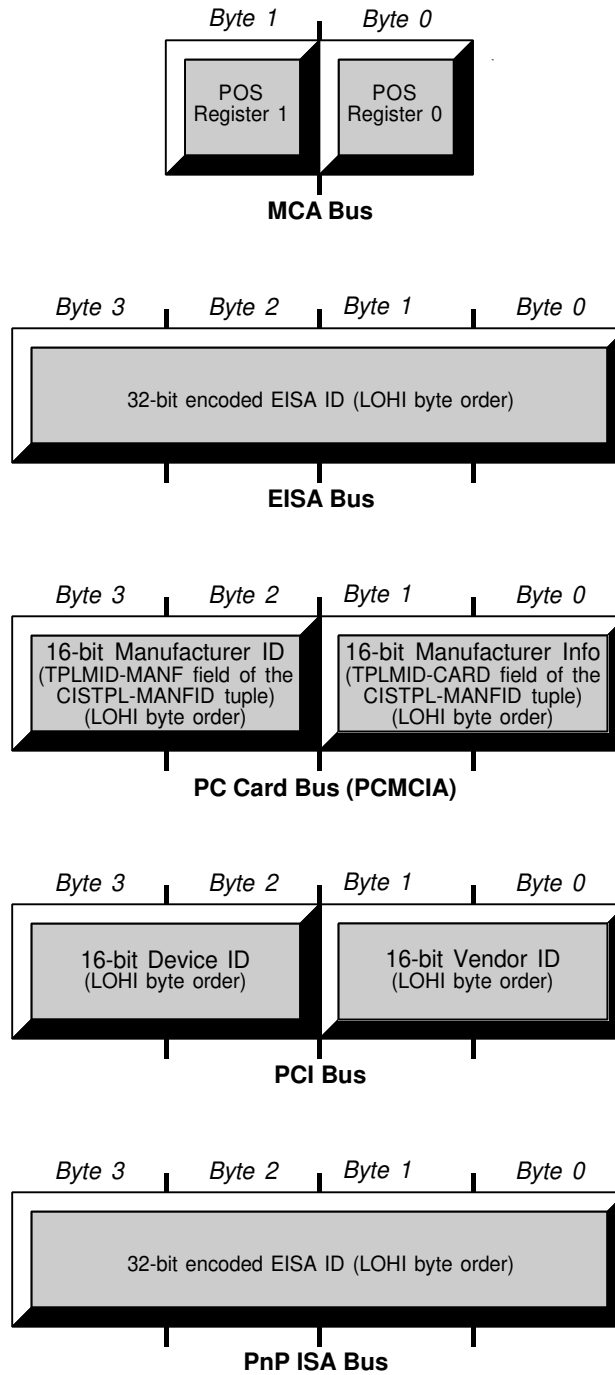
Byte 1 Byte 0

POS Register 1

POS Register 0

MCA Bus

Byte 3 Byte 2 Byte 1 Byte 0

32-bit encoded EISA ID (LOHI byte order)

EISA Bus

Byte 3 Byte 2 Byte 1 Byte 0

16-bit Manufacturer ID (TPLMID-MANF field of the CISTPL-MANFID tuple) (LOHI byte order)

16-bit Manufacturer Info (TPLMID-CARD field of the CISTPL-MANFID tuple) (LOHI byte order)

PC Card Bus (PCMCIA)

Byte 3 Byte 2 Byte 1 Byte 0

16-bit Device ID (LOHI byte order)

16-bit Vendor ID (LOHI byte order)

PCI Bus

Byte 3 Byte 2 Byte 1 Byte 0

32-bit encoded EISA ID (LOHI byte order)

PnP ISA Bus